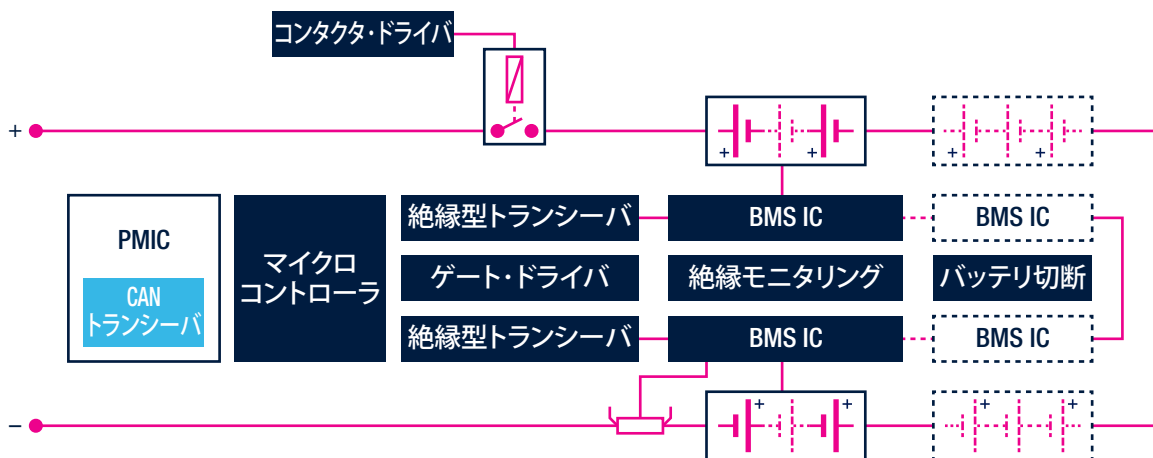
コンタクタ・ドライバ

+

+ +

+ +

PMIC

CAN トランシーバ

マイクロ コントローラ

絶縁型トランシーバ

BMS IC

BMS IC

ゲート・ドライバ

絶縁モニタリング

バッテリ切断

絶縁型トランシーバ

BMS IC

BMS IC

−

+ +

+ +